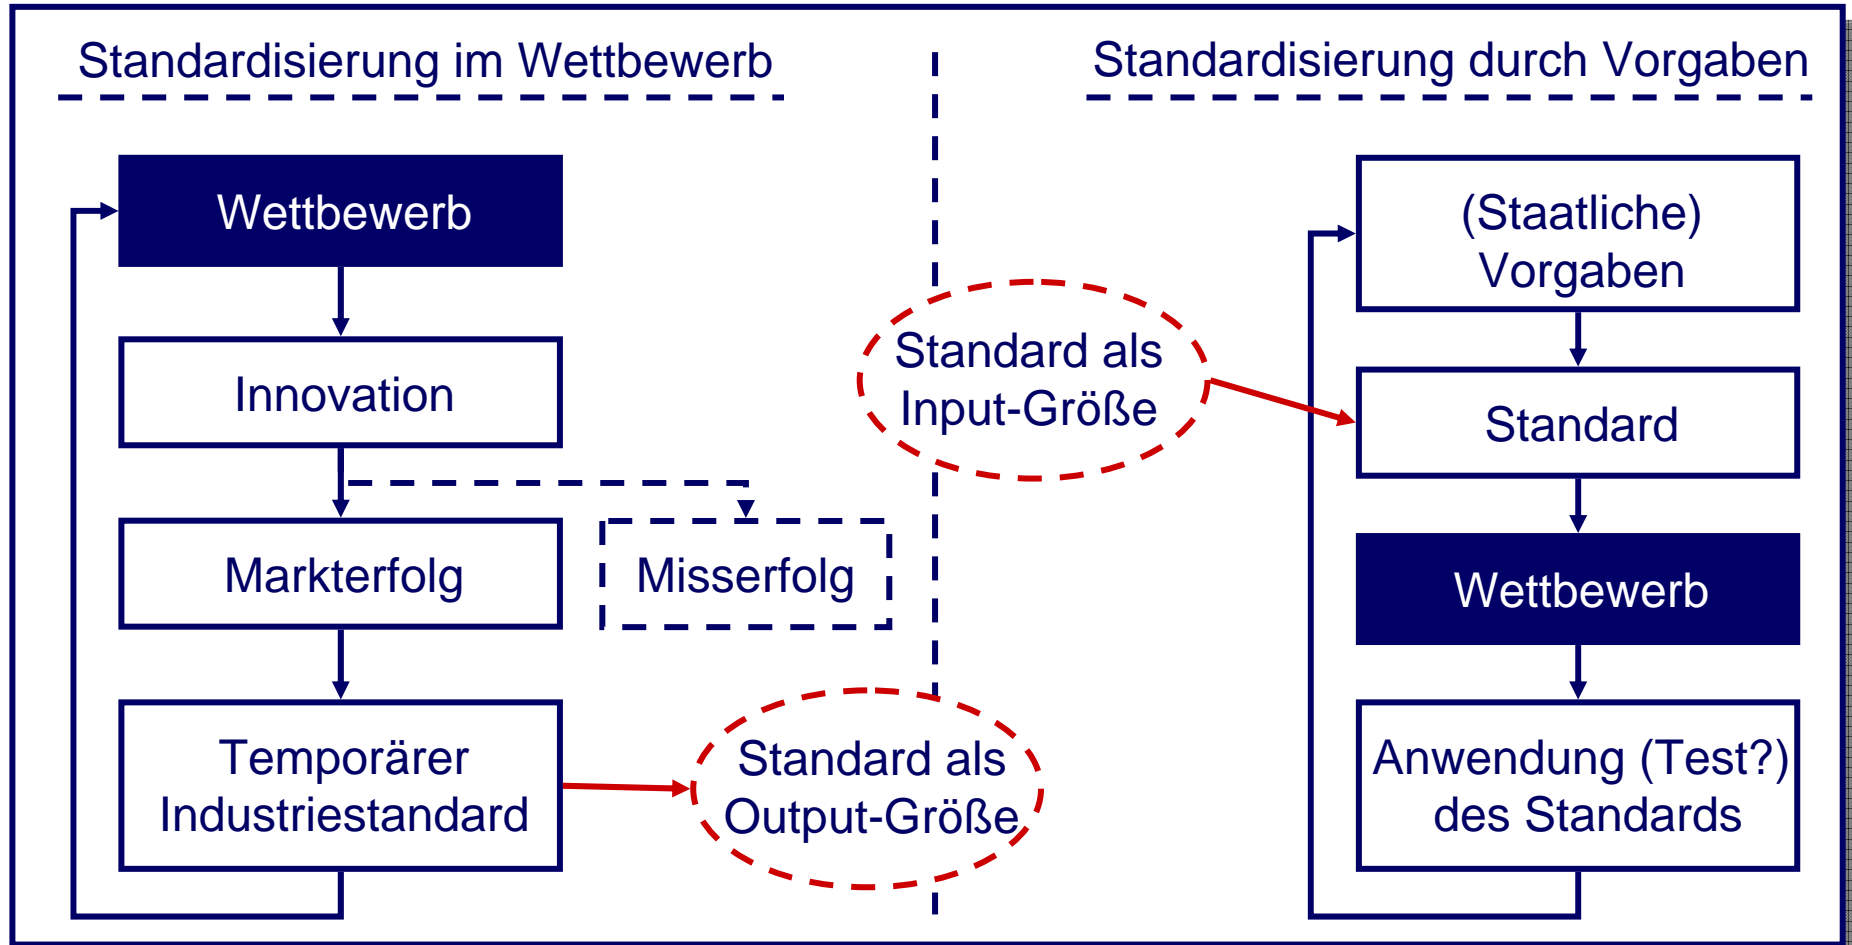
Standardisierung im Wettbewerb

Wettbewerb

Innovation

Markterfolg

Misserfolg

Temporärer Industriestandard

Standard als Output-Größe

Standard als Input-Größe

Standardisierung durch Vorgaben

(Staatliche) Vorgaben

Standard

Wettbewerb

Anwendung (Test?) des Standards